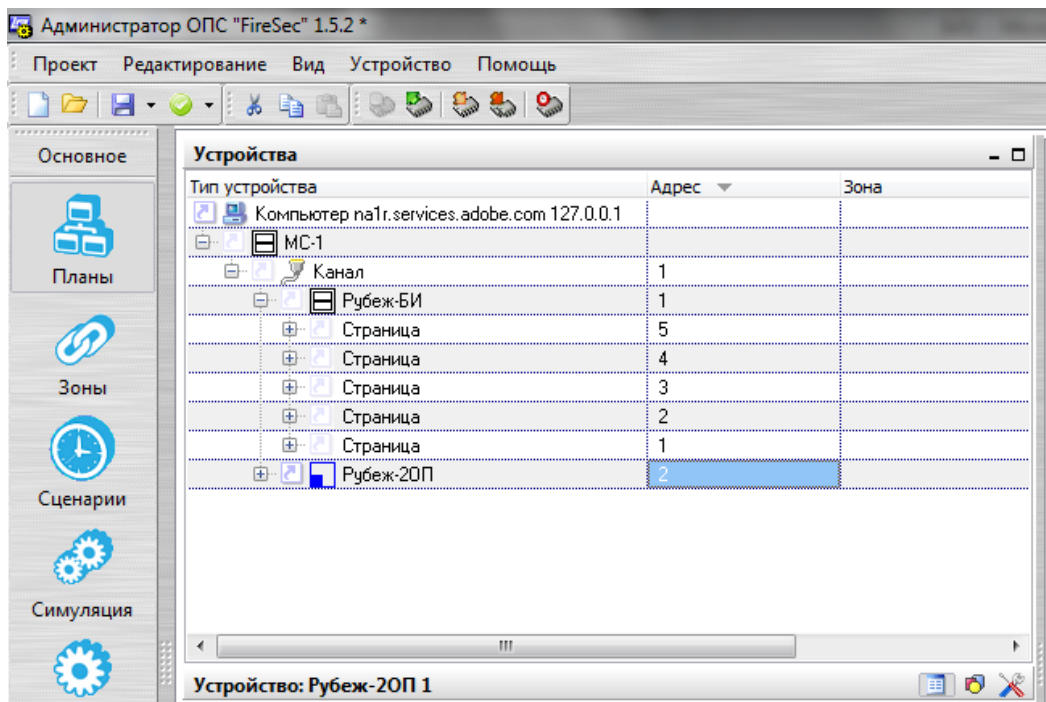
Администратор ОПС "FireSec" 1.5.2 *

Проект Редактирование Вид Устройство Помощь

Основное

Планы

Зоны

Сценарии

Симуляция

Устройства

| Тип устройства | Адрес | Зона |
|---|---|---|
| Компьютер na1r.services.adobe.com 127.0.0.1 | | |
| МС-1 | | |
| Канал | 1 | |
| Рубеж-БИ | 1 | |
| Страница | 5 | |
| Страница | 4 | |
| Страница | 3 | |
| Страница | 2 | |
| Страница | 1 | |
| Рубеж-2ОП | 2 | |

Устройство: Рубеж-2ОП 1